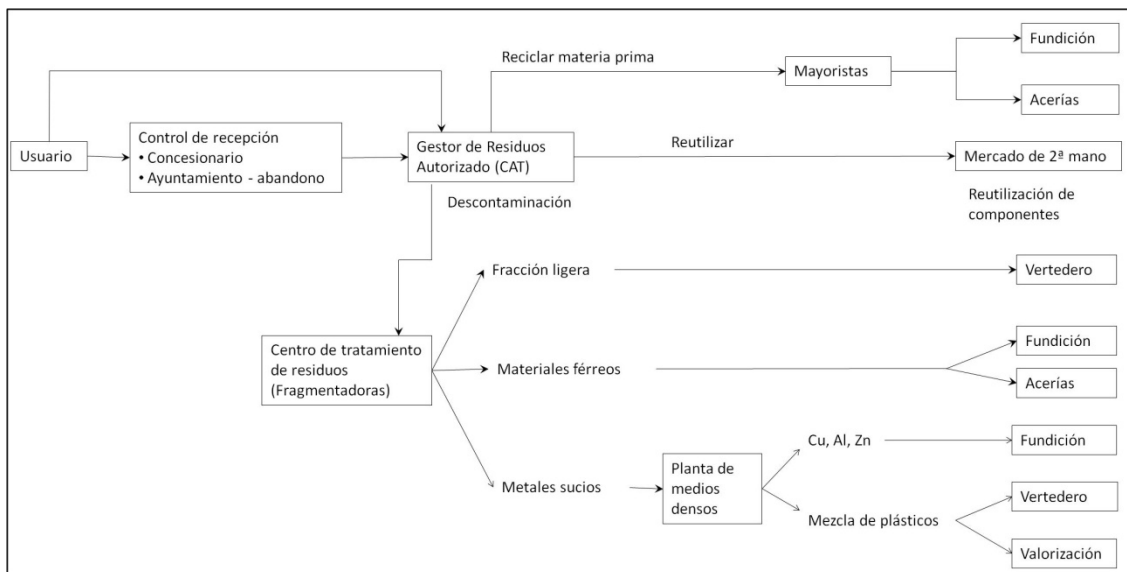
Reciclar materia prima

Mayoristas

Fundición

Acerías

Usuario

Control de recepción
• Concesionario
• Ayuntamiento - abandono

Gestor de Residuos Autorizado (CAT)

Reutilizar

Mercado de 2ª mano

Reutilización de componentes

Descontaminación

Fracción ligera

Vertedero

Centro de tratamiento de residuos (Fragmentadoras)

Materiales férreos

Fundición

Acerías

Metales sucios

Planta de medios densos

Cu, Al, Zn

Fundición

Mezcla de plásticos

Vertedero

Valorización